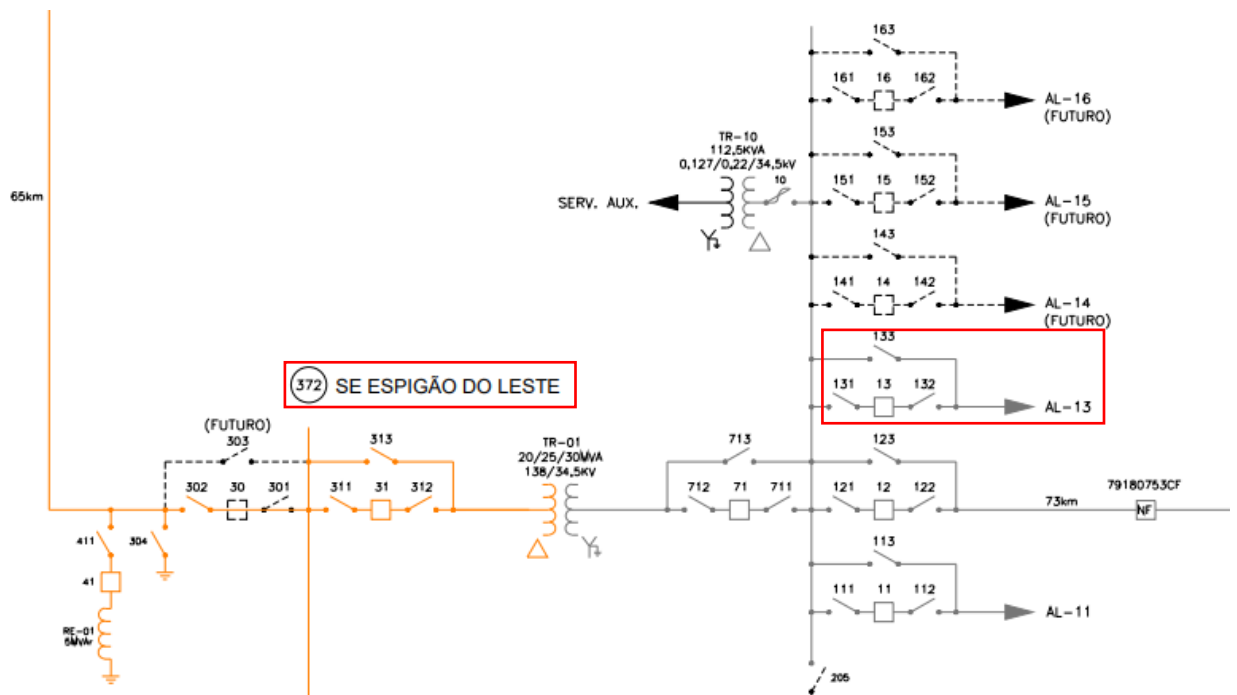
65km

163
161 16 162
AL-16
(FUTURO)

TR-10
112,5KVA
0,127/0,22/34,5kV
10
SERV. AUX.

153
151 15 152
AL-15
(FUTURO)

143
141 14 142
AL-14
(FUTURO)

133
131 13 132
AL-13

372 SE ESPIGÃO DO LESTE

(FUTURO)
303
302 30 301
313
311 31 312
TR-01
20/25/30MVA
138/34,5KV
713
712 71 711
123
121 12 122
79180753CF
73km
NF

411
304
41
RE-01
5MVAr

113
111 11 112
AL-11

205